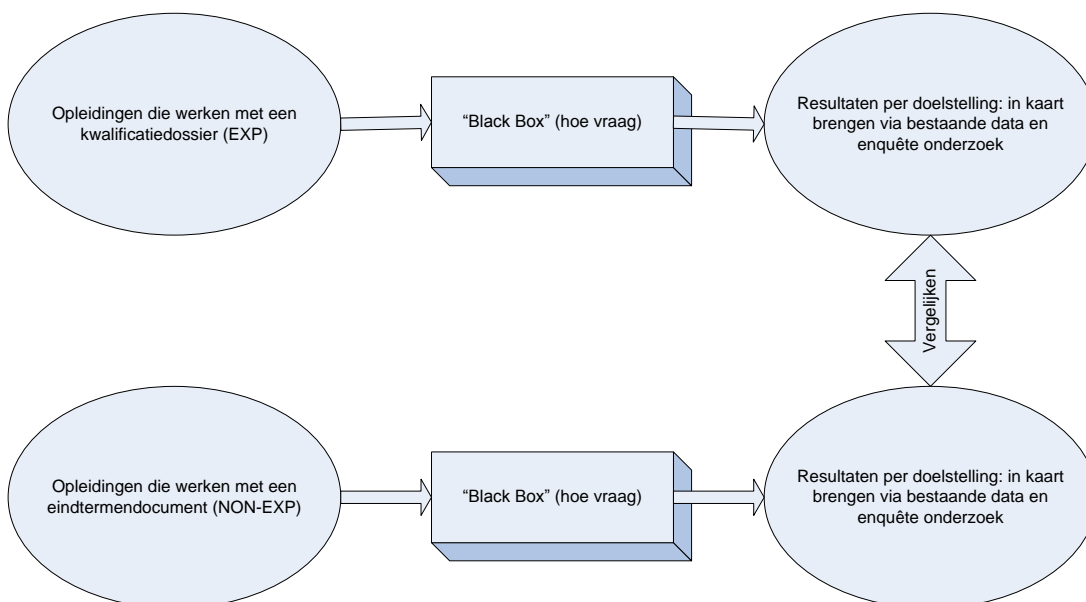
Opleidingen die werken met een kwalificatiedossier (EXP)

“Black Box” (hoe vraag)

Resultaten per doelstelling: in kaart brengen via bestaande data en enquête onderzoek

Vergelijken

Opleidingen die werken met een eindtermendocument (NON-EXP)

“Black Box” (hoe vraag)

Resultaten per doelstelling: in kaart brengen via bestaande data en enquête onderzoek